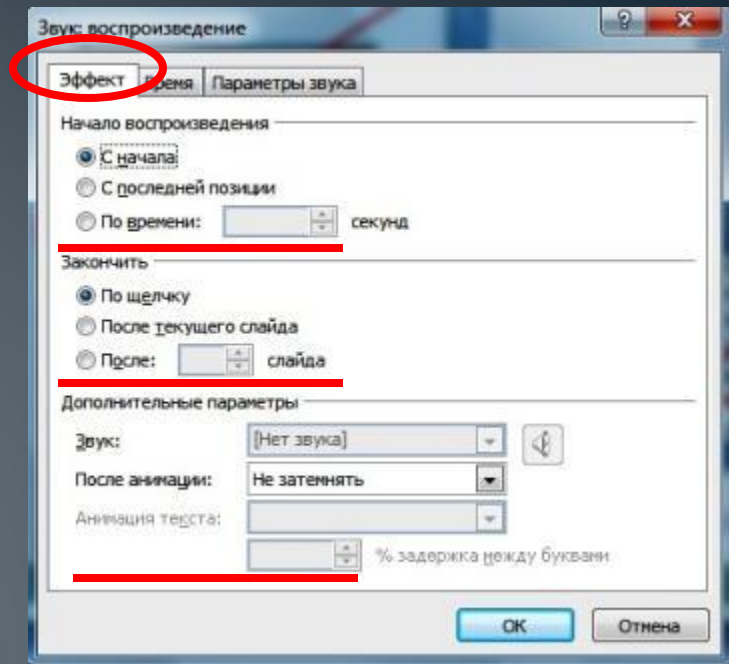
Звук: воспроизведение

?

X

Эффект

Время

Параметры звука

Начало воспроизведения

С начала

С последней позиции

По времени:

секунд

Закончить

По щелчку

После текущего слайда

После:

слайда

Дополнительные параметры

Звук:

[Нет звука]

После анимации:

Не затемнять

Анимация текста:

% задержка между буквами

ОК

Отмена